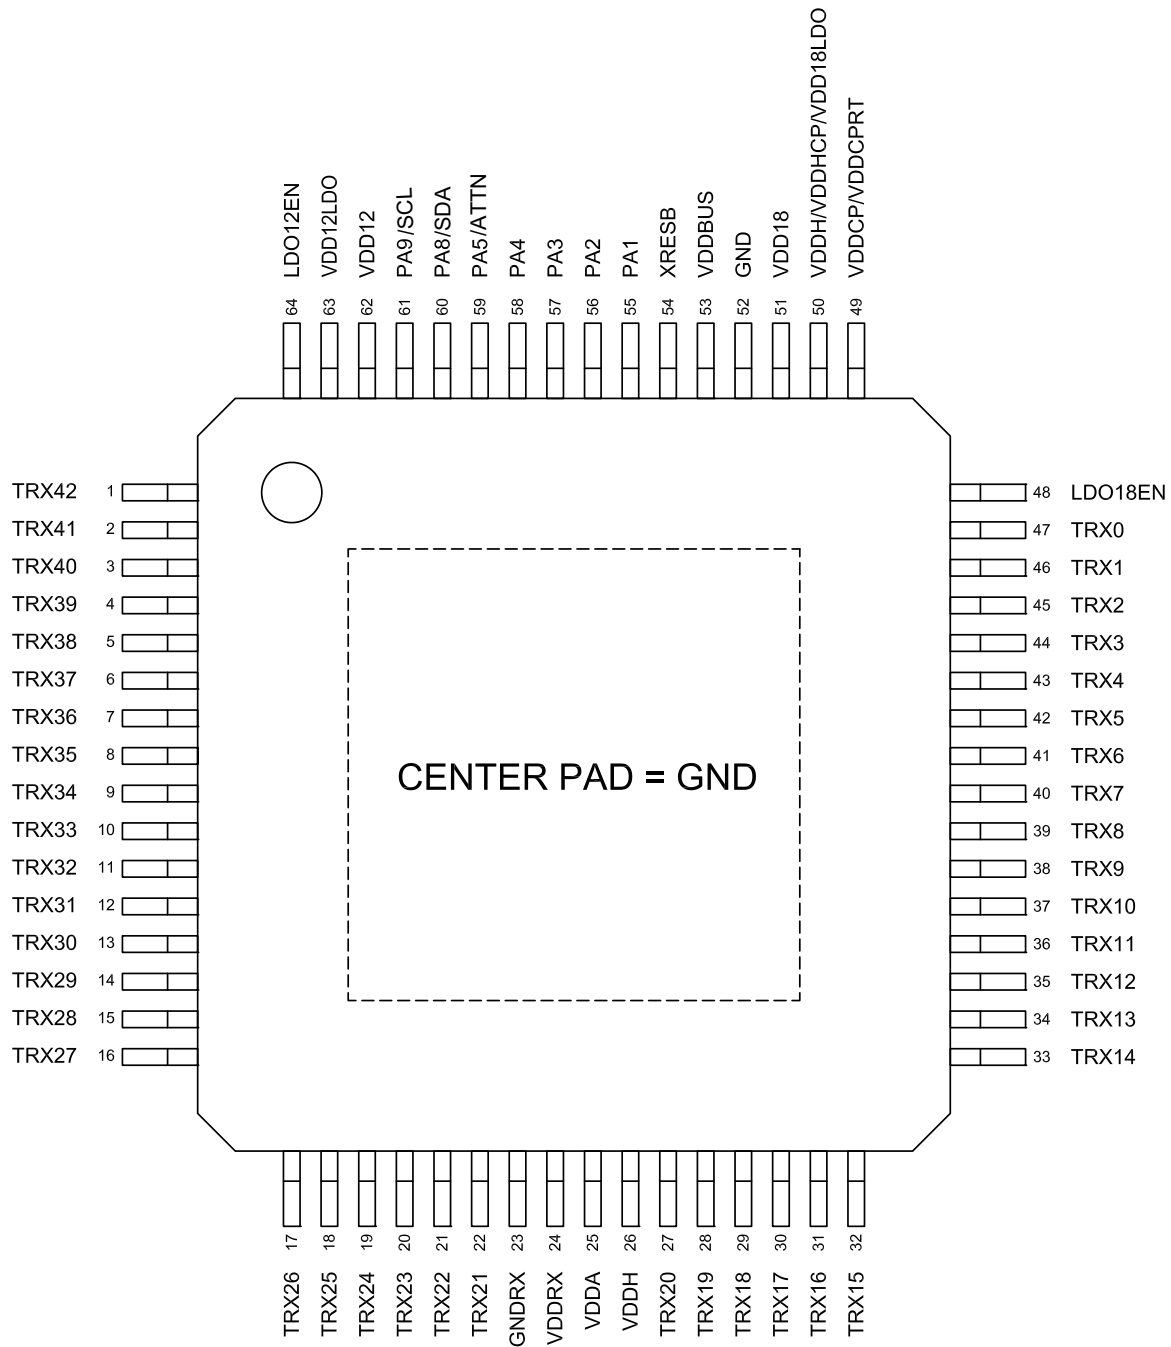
LDO12EN 64
VDD12LDO 63
VDD12 62
PA9/SCL 61
PA8/SDA 60
PA5/ATTN 59
PA4 58
PA3 57
PA2 56
PA1 55
XRESB 54
VDDBUS 53
GND 52
VDD18 51
VDDH/VDDHCP/VDD18LDO 50
VDDCP/VDDCPRT 49

TRX42 1
TRX41 2
TRX40 3
TRX39 4
TRX38 5
TRX37 6
TRX36 7
TRX35 8
TRX34 9
TRX33 10
TRX32 11
TRX31 12
TRX30 13
TRX29 14
TRX28 15
TRX27 16

CENTER PAD = GND

48 LDO18EN
47 TRX0
46 TRX1
45 TRX2
44 TRX3
43 TRX4
42 TRX5
41 TRX6
40 TRX7
39 TRX8
38 TRX9
37 TRX10
36 TRX11
35 TRX12
34 TRX13
33 TRX14

17 TRX26
18 TRX25
19 TRX24
20 TRX23
21 TRX22
22 TRX21
23 GNDRX
24 VDDRX
25 VDDA
26 VDDH
27 TRX20
28 TRX19
29 TRX18
30 TRX17
31 TRX16
32 TRX15